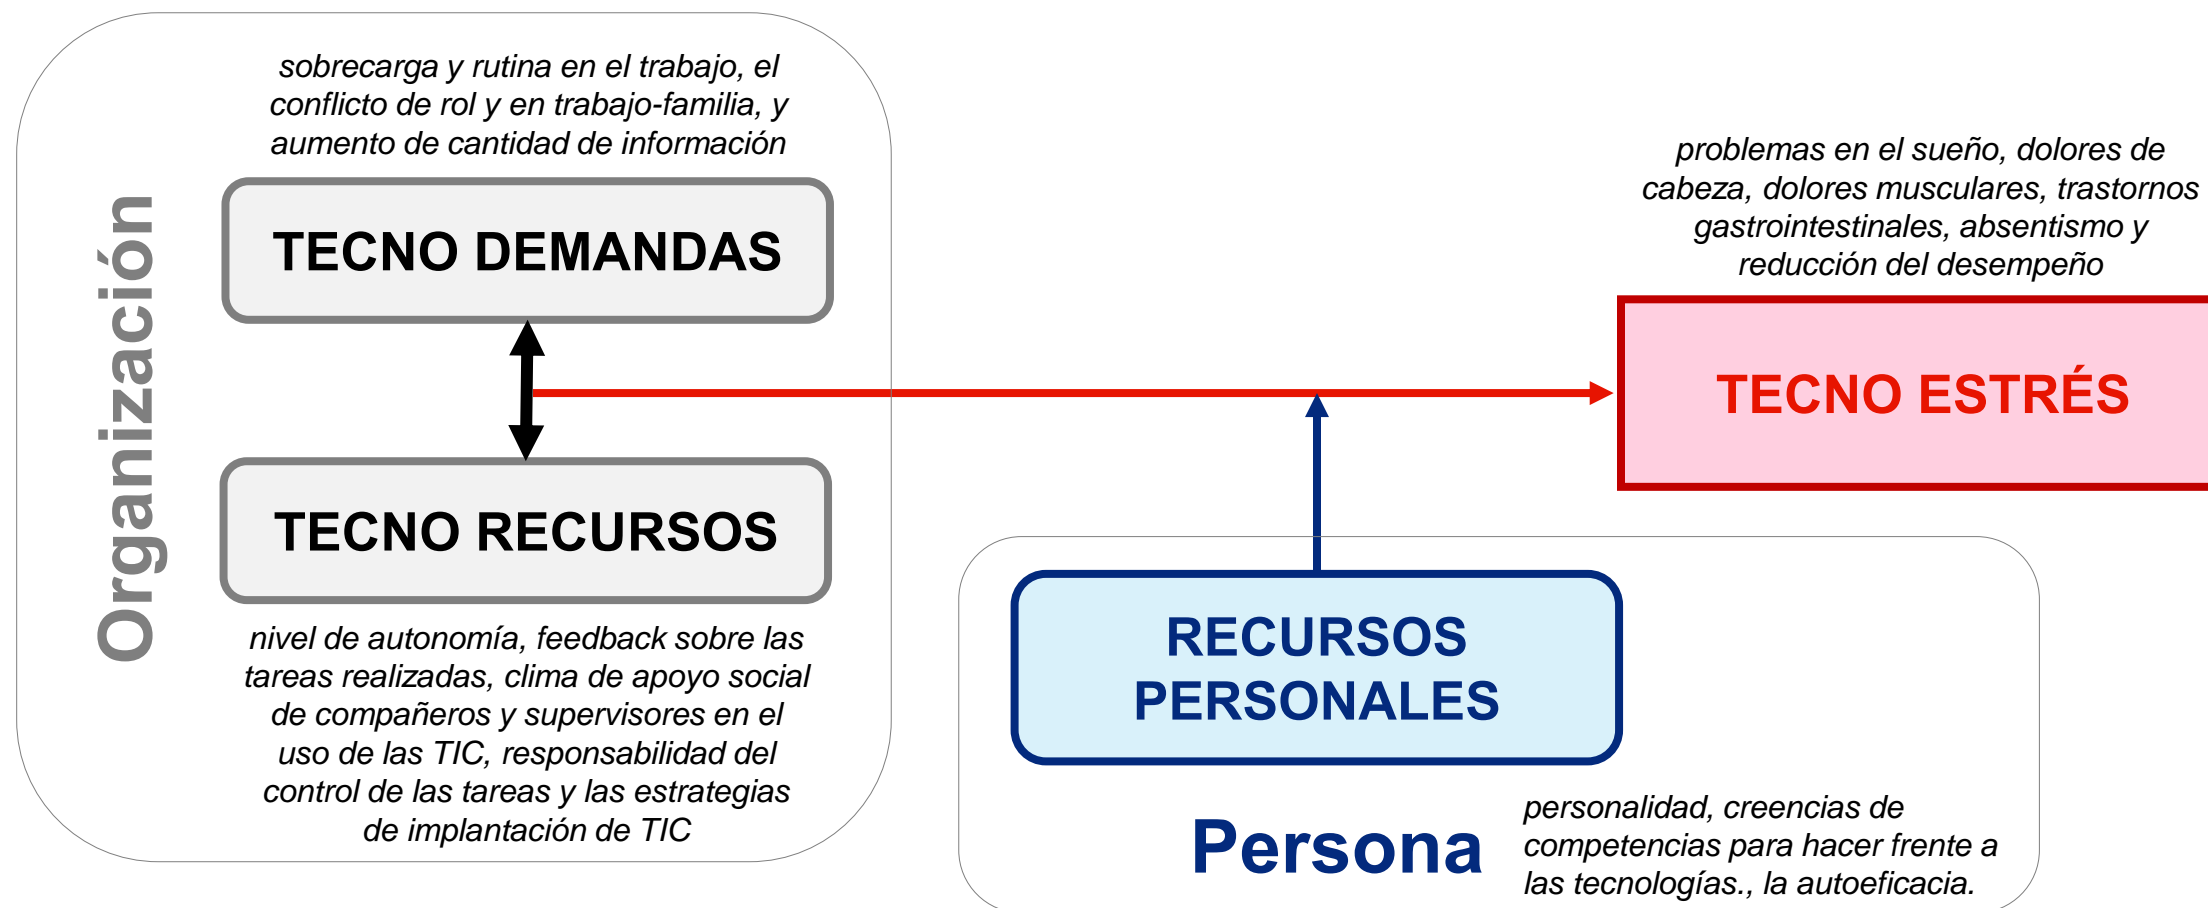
Organización

sobrecarga y rutina en el trabajo, el conflicto de rol y en trabajo-familia, y aumento de cantidad de información

TECNO DEMANDAS

TECNO RECURSOS

nivel de autonomía, feedback sobre las tareas realizadas, clima de apoyo social de compañeros y supervisores en el uso de las TIC, responsabilidad del control de las tareas y las estrategias de implantación de TIC

problemas en el sueño, dolores de cabeza, dolores musculares, trastornos gastrointestinales, absentismo y reducción del desempeño

TECNO ESTRÉS

RECURSOS PERSONALES

Persona

personalidad, creencias de competencias para hacer frente a las tecnologías., la autoeficacia.